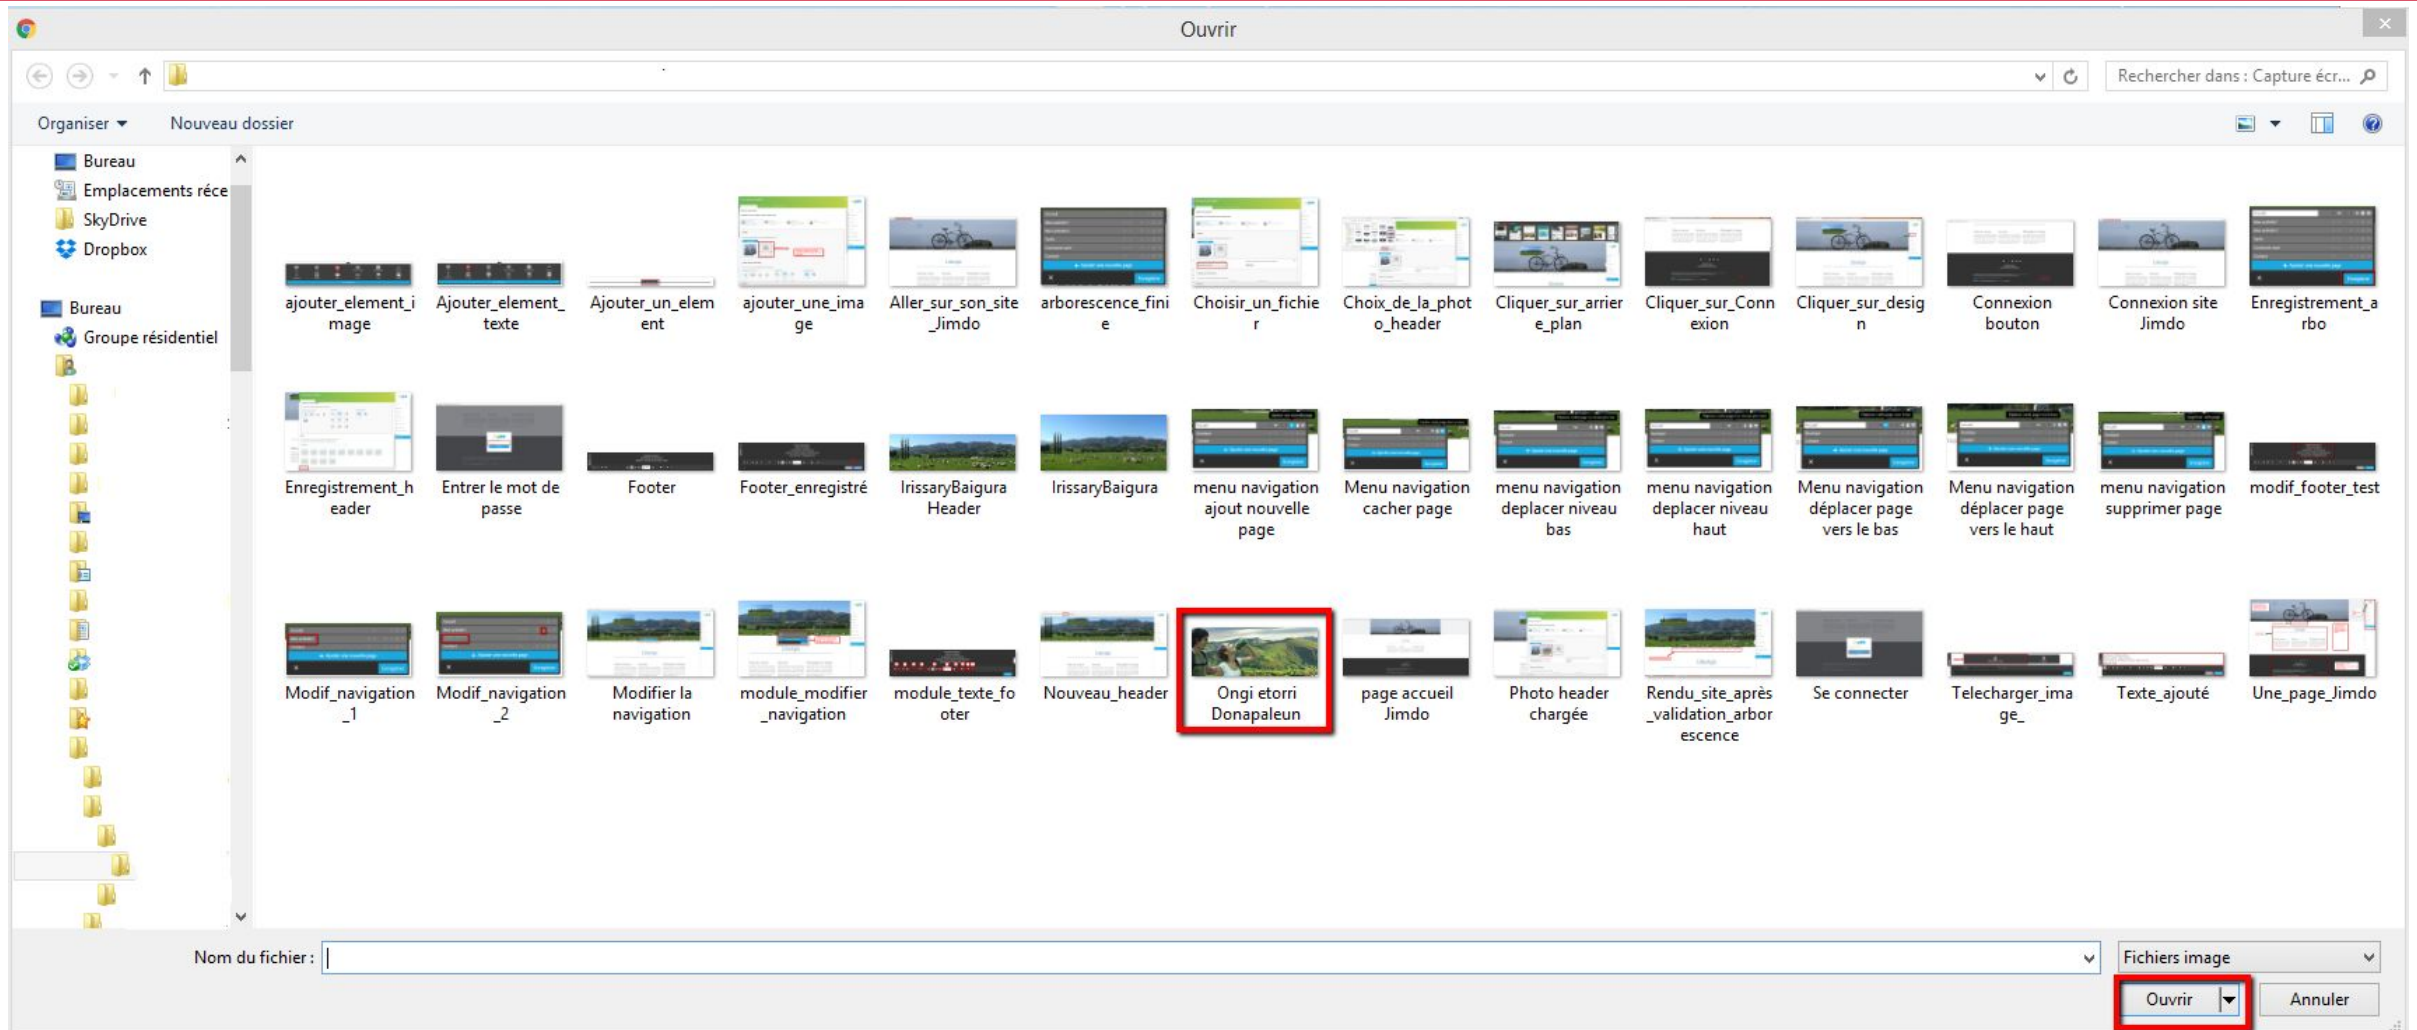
Ouvrir

Rechercher dans : Capture écr...

Organiser ▾ Nouveau dossier

Bureau
Emplacements réce
SkyDrive
Dropbox

Bureau
Groupe résidentiel

ajouter_element_image
Ajouter_element_texte
Ajouter_un_element
ajouter_une_image
Aller_sur_son_site_Jimdo
arborescence_finie
Choisir_un_fichier
Choix_de_la_photo_header
Cliquer_sur_arriere_plan
Cliquer_sur_Connexion
Cliquer_sur_design
Connexion bouton
Connexion site Jimdo
Enregistrement_arbo

Enregistrement_header
Entrer le mot de passe
Footer
Footer_enregistré
IrissaryBaigura Header
IrissaryBaigura
menu navigation ajout nouvelle page
Menu navigation cacher page
menu navigation deplacer niveau bas
menu navigation deplacer niveau haut
Menu navigation déplacer page vers le bas
Menu navigation déplacer page vers le haut
menu navigation supprimer page
modif_footer_test

Modif_navigation_1
Modif_navigation_2
Modifier la navigation
module_modifier_navigation
module_texte_footer
Nouveau_header
Ongi etorri Donapaleun
page accueil Jimdo
Photo header chargée
Rendu_site_après_validation_arborescence
Se connecter
Telecharger_image_
Texte_ajouté
Une_page_Jimdo

Nom du fichier :
Fichiers image
Ouvrir
Annuler